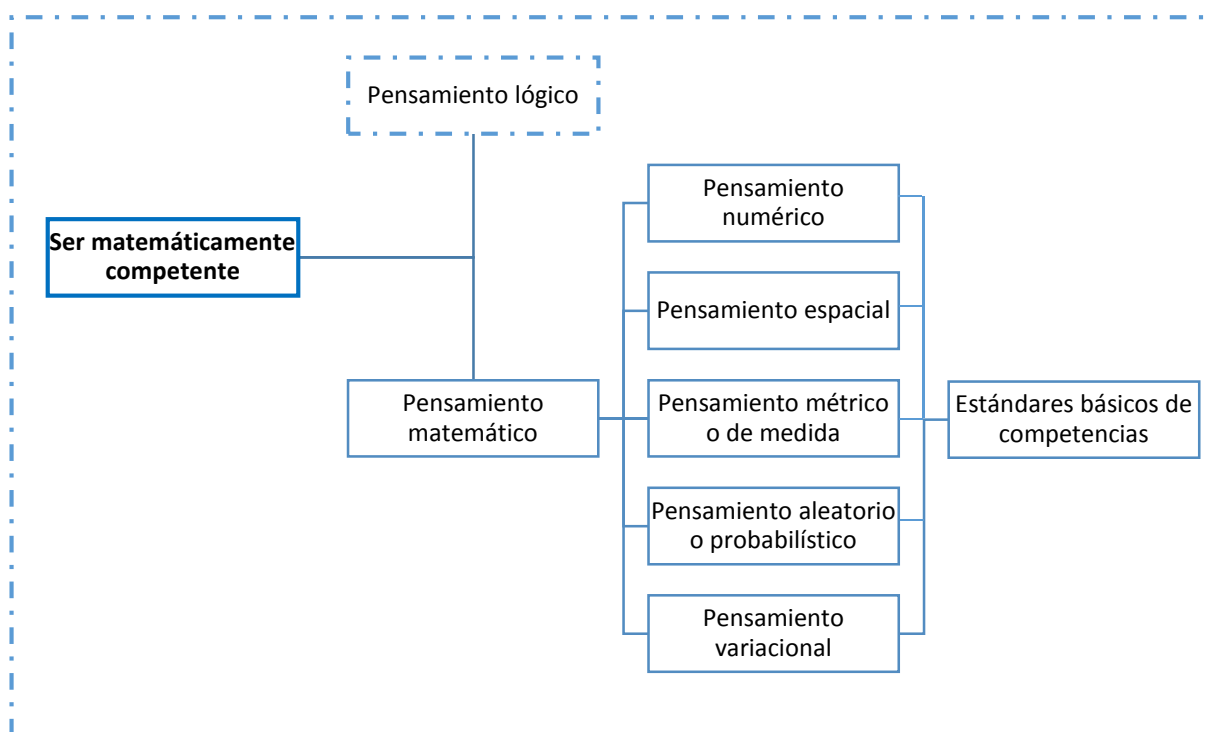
Pensamiento lógico

Ser matemáticamente competente

Pensamiento matemático

Pensamiento numérico

Pensamiento espacial

Pensamiento métrico o de medida

Pensamiento aleatorio o probabilístico

Pensamiento variacional

Estándares básicos de competencias